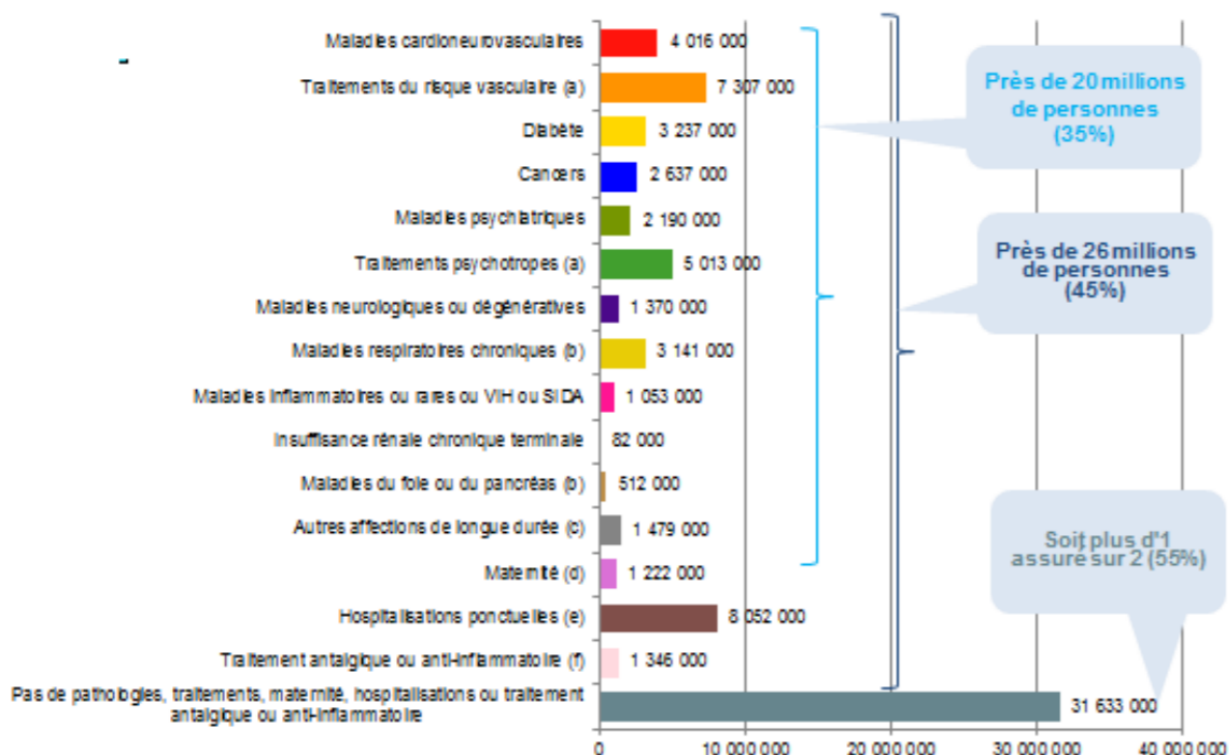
Maladies cardioneurovasculaires 4 016 000
Traitements du risque vasculaire (a) 7 307 000
Diabète 3 237 000
Cancers 2 637 000
Maladies psychiatriques 2 190 000
Traitements psychotropes (a) 5 013 000
Maladies neurologiques ou dégénératives 1 370 000
Maladies respiratoires chroniques (b) 3 141 000
Maladies inflammatoires ou rares ou VIH ou SIDA 1 053 000
Insuffisance rénale chronique terminale 82 000
Maladies du foie ou du pancréas (b) 512 000
Autres affections de longue durée (c) 1 479 000
Maternité (d) 1 222 000
Hospitalisations ponctuelles (e) 8 052 000
Traitement antalgique ou anti-inflammatoire (f) 1 346 000
Pas de pathologies, traitements, maternité, hospitalisations ou traitement antalgique ou anti-inflammatoire 31 633 000

Près de 20 millions de personnes (35%)

Près de 26 millions de personnes (45%)

Soit plus d'1 assuré sur 2 (55%)

0 10 000 000 20 000 000 30 000 000 40 000 000